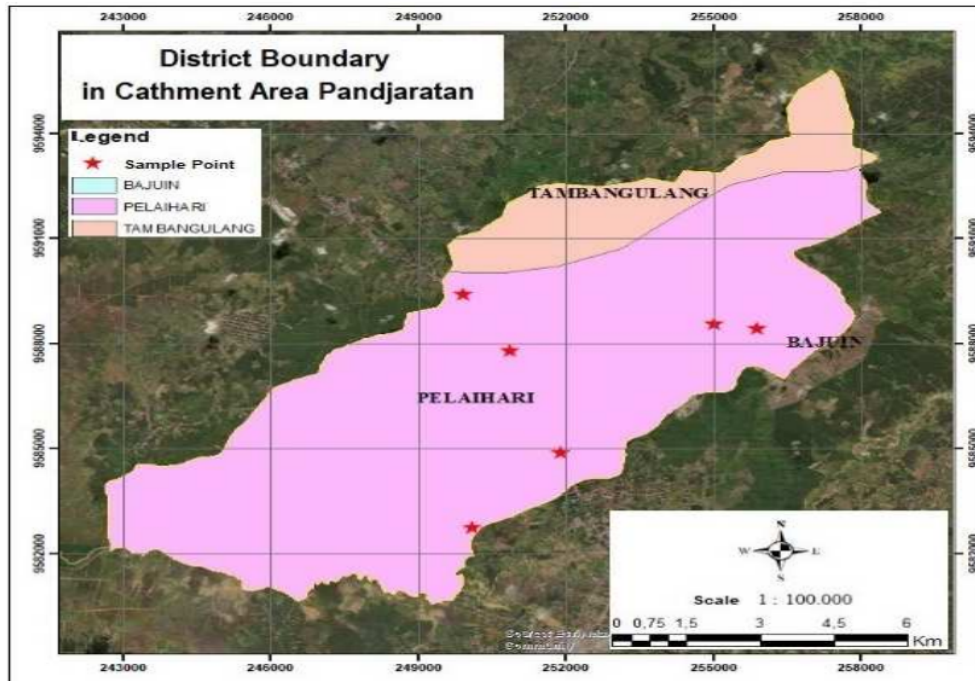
243000 246000 249000 252000 255000 258000

District Boundary
in Cathment Area Pandjaratan

Legend
Sample Point
BAJUIN
PELAIHARI
TAMBANGULANG

9594000
9591000
9588000
9585000
9582000

9594000
9591000
9588000
9585000
9582000

TAMBANGULANG
BAJUIN
PELAIHARI

N
W E
S

Scale 1 : 100.000
0 0,75 1,5 3 4,5 6 Km

Source: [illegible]
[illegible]

243000 246000 249000 252000 255000 258000